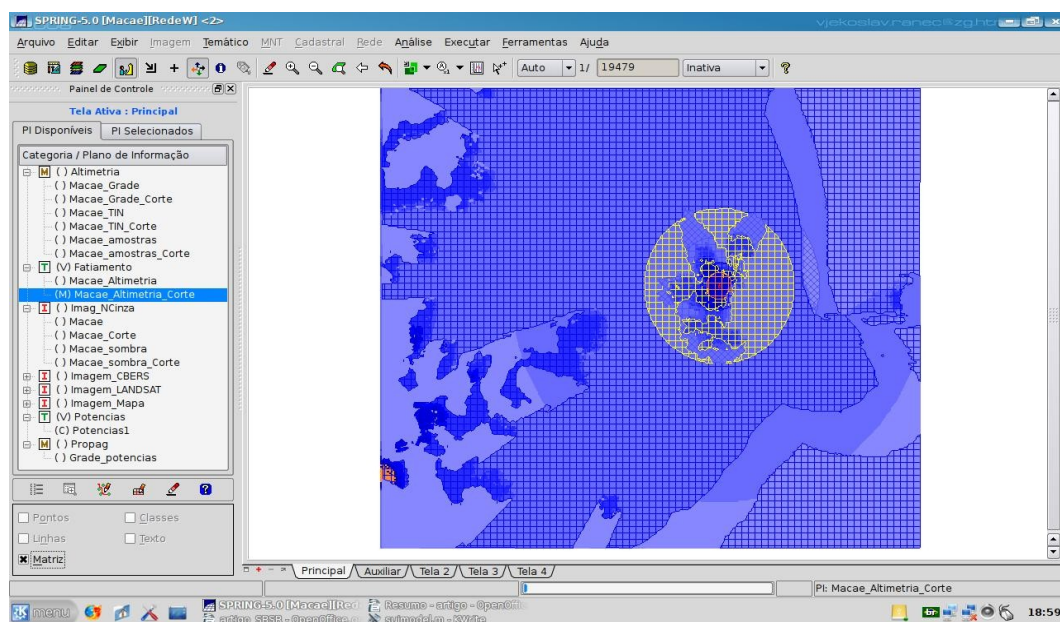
SPRING-5.0 [Macae][RedeW] <2>

vjekoslav.ranec@zg.ht

Arquivo Editar Exibir Imagem Temático MNT Cadastral Rede Análise Executar Ferramentas Ajuda

Auto 1/ 19479 Inativa

Painel de Controle

Tela Ativa : Principal

PI Disponíveis PI Selecionados

Categoria / Plano de Informação

M ( ) Altimetria
( ) Macae_Grade
( ) Macae_Grade_Corte
( ) Macae_TIN
( ) Macae_TIN_Corte
( ) Macae_amostras
( ) Macae_amostras_Corte
T (V) Fatiamento
( ) Macae_Altimetria
(M) Macae_Altimetria_Corte
I ( ) Imag_NCinza
( ) Macae
( ) Macae_Corte
( ) Macae_sombra
( ) Macae_sombra_Corte
I ( ) Imagem_CBERS
I ( ) Imagem_LANDSAT
I ( ) Imagem_Mapa
T (V) Potencias
(C) Potencias1
M ( ) Propag
( ) Grade_potencias

Pontos Classes
Linhas Texto
Matriz

Principal Auxiliar Tela 2 Tela 3 Tela 4

PI: Macae_Altimetria_Corte

menu SPRING-5.0 [Macae][Red Resumo - artigo - OpenOffi artigo SBSR - OpenOffice.o svimodel.m - KWrite 18:59